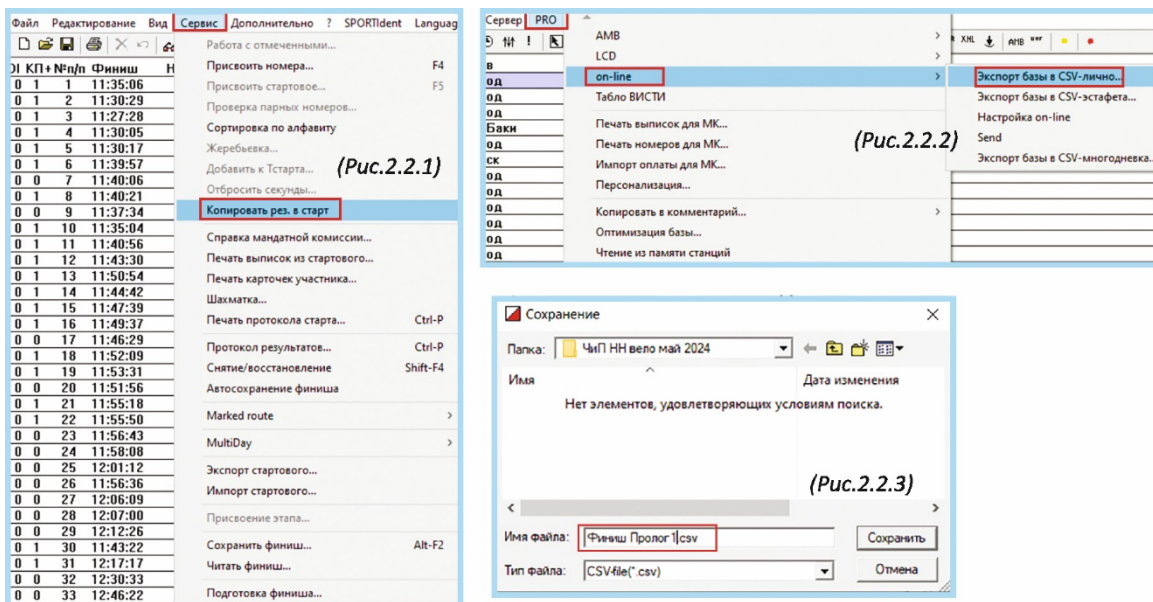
Файл Редактирование Вид Сервис Дополнительно ? SPORTident Languag

ОI КП+ №п/п Финиш

| | | | |
|---|---|---|---|
| 0 | 1 | 1 | 11:35:06 |
| 0 | 1 | 2 | 11:30:29 |
| 0 | 1 | 3 | 11:27:28 |
| 0 | 1 | 4 | 11:30:05 |
| 0 | 1 | 5 | 11:30:17 |
| 0 | 1 | 6 | 11:39:57 |
| 0 | 0 | 7 | 11:40:06 |
| 0 | 1 | 8 | 11:40:21 |
| 0 | 0 | 9 | 11:37:34 |
| 0 | 1 | 10 | 11:35:04 |
| 0 | 1 | 11 | 11:40:56 |
| 0 | 1 | 12 | 11:43:30 |
| 0 | 1 | 13 | 11:50:54 |
| 0 | 1 | 14 | 11:44:42 |
| 0 | 1 | 15 | 11:47:39 |
| 0 | 1 | 16 | 11:49:37 |
| 0 | 0 | 17 | 11:46:29 |
| 0 | 1 | 18 | 11:52:09 |
| 0 | 1 | 19 | 11:53:31 |
| 0 | 0 | 20 | 11:51:56 |
| 0 | 1 | 21 | 11:55:18 |
| 0 | 1 | 22 | 11:55:50 |
| 0 | 0 | 23 | 11:56:43 |
| 0 | 0 | 24 | 11:58:08 |
| 0 | 0 | 25 | 12:01:12 |
| 0 | 0 | 26 | 11:56:36 |
| 0 | 0 | 27 | 12:06:09 |
| 0 | 0 | 28 | 12:07:00 |
| 0 | 0 | 29 | 12:12:26 |
| 0 | 1 | 30 | 11:43:22 |
| 0 | 1 | 31 | 12:17:17 |
| 0 | 0 | 32 | 12:30:33 |
| 0 | 0 | 33 | 12:46:22 |

Работа с отмеченными...
Присвоить номера... F4
Присвоить стартовое... F5
Проверка парных номеров...
Сортировка по алфавиту
Жеребьевка...
Добавить к Тстарта...
Отбросить секунды...
Копировать рез. в старт
Справка мандатной комиссии...
Печать выписок из стартового...
Печать карточек участника...
Шахматка...
Печать протокола старта... Ctrl-P
Протокол результатов... Ctrl-P
Снятие/восстановление Shift-F4
Автосохранение финиша
Marked route
MultiDay
Экспорт стартового...
Импорт стартового...
Присвоение этапа...
Сохранить финиш... Alt-F2
Читать финиш...
Подготовка финиша...

(Рис.2.2.1)

Сервер PRO
AMB
LCD
on-line
Табло ВИСТИ
Печать выписок для МК...
Печать номеров для МК...
Импорт оплаты для МК...
Персонализация...
Копировать в комментарий...
Оптимизация базы...
Чтение из памяти станций

Экспорт базы в CSV-лично...
Экспорт базы в CSV-эстафета...
Настройка on-line
Send
Экспорт базы в CSV-многодневка...

в
од
од
од
Баки
од
ск
од
од
од
од
од
од

(Рис.2.2.2)

Сохранение
Папка: ЧиП НН вело май 2024
Имя
Дата изменения
Нет элементов, удовлетворяющих условиям поиска.
(Рис.2.2.3)
Имя файла: Финиш Пролог1.csv
Сохранить
Тип файла: CSV-file(*.csv)
Отмена